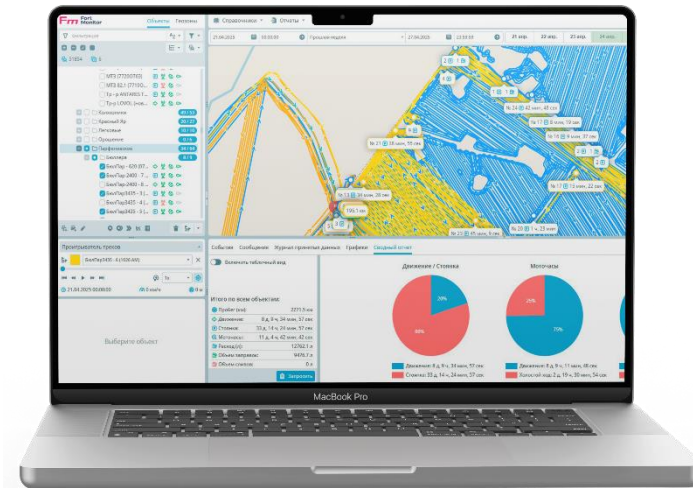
Fm Fort Monitor
Объекты
Геозоны
Справочники
Отчеты
21.04.2025
00:00:00
Прошлая неделя
27.04.2025
23:59:59
21 апр.
21 апр.
22 апр.
23 апр.
24 апр.
Фильтрация
МТЗ (77200710)
МТЗ 82.1 (77100...
Т.к - р AMTA905 Т...
Т.р-т LOVOL (нов...
Комбайны
Красный Яр
Легковые
Орошение
Посевная
Бахлыгин
БелПар - 620 (07...
БелПар-2400 - Т...
БелПар-2400 - 8...
БелПар3435 - 8...
БелПар3435 - 4 (...
БелПар3435 - 4 (...
Проигрыватель треков
БелПар3435 - 4 (1408 AM)
1x
21.04.2025 00:00:00
Выберите объект
199.1 км
События
Сообщения
Журнал принятых данных
Графики
Сводный отчет
Включить табличный вид
Итого по всем объектам:
Пробег (км):
2271.9 км
Движение:
8 д, 9 ч, 34 мин, 57 сек
Стоянок:
33 д, 14 ч, 24 мин, 37 сек
Моточасы:
11 д, 4 ч, 42 мин, 42 сек
Расход(л):
12762.1 л
Объемы заправок:
9498.7 л
Объемы сливов:
0 л
Запросить
Движение / Стоянка
20%
80%
Движение: 8 д, 9 ч, 34 мин, 57 сек
Стоянка: 33 д, 14 ч, 24 мин, 37 сек
Моточасы
25%
75%
Движение: 8 д, 9 ч, 11 мин, 48 сек
Холостой ход: 2 д, 19 ч, 30 мин, 54 сек
MacBook Pro